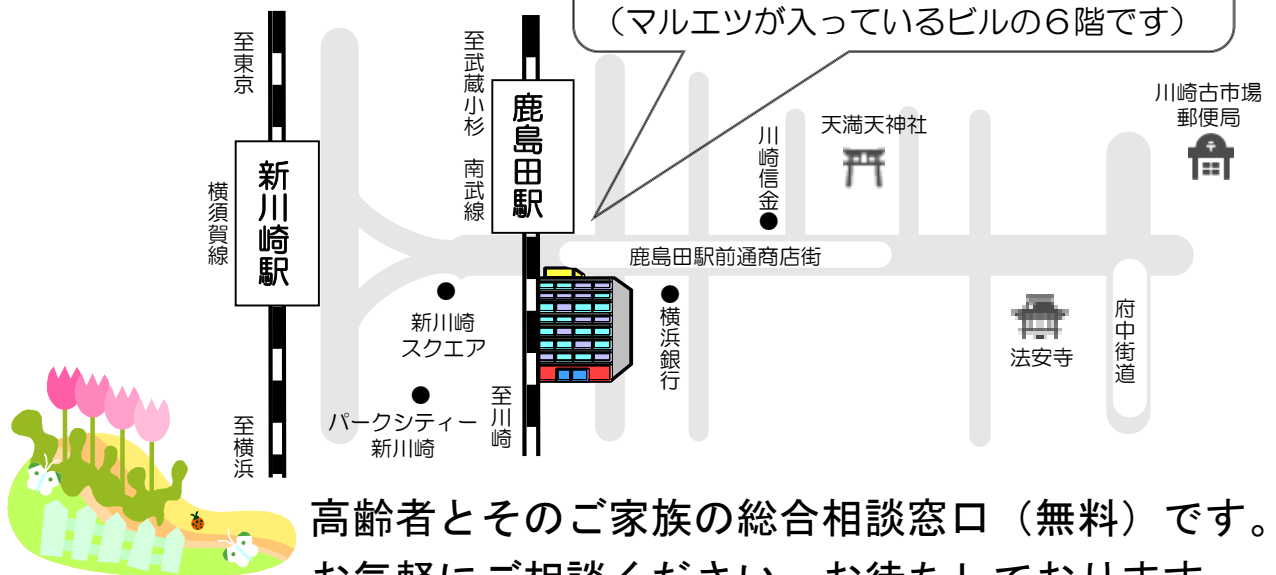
（マルエツが入っているビルの６階です）

至東京

横須賀線

新川崎駅

至横浜

至武蔵小杉

南武線

鹿島田駅

至川崎

川崎信金

天満天神社

川崎古市場郵便局

鹿島田駅前通商店街

新川崎スクエア

横浜銀行

法安寺

府中街道

パークシティー新川崎

高齢者とそのご家族の総合相談窓口（無料）です。

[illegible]